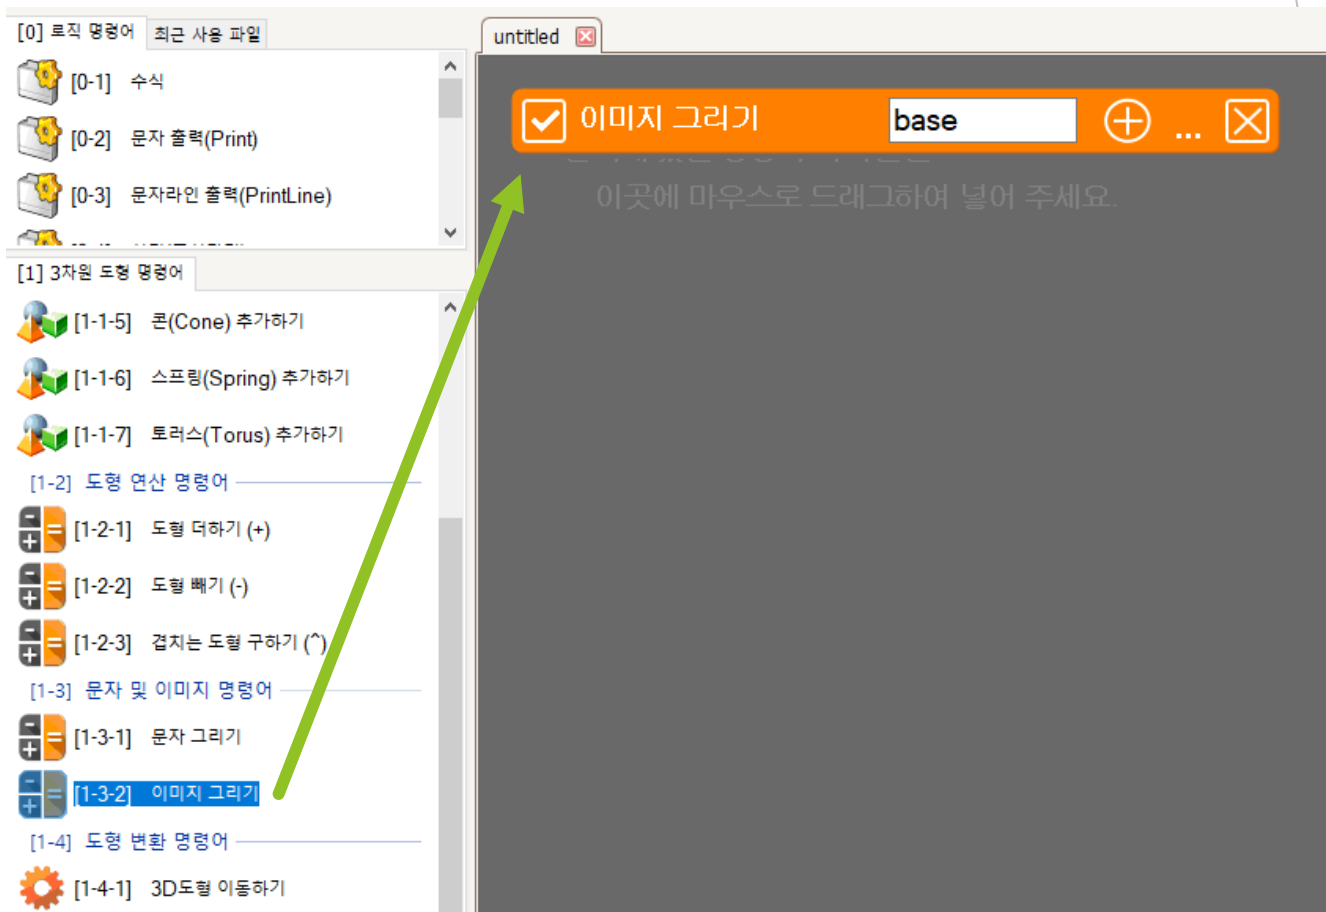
[0] 로직 명령어
최근 사용 파일
[0-1] 수식
[0-2] 문자 출력(Print)
[0-3] 문자라인 출력(PrintLine)
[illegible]

[1] 3차원 도형 명령어
[1-1-5] 콘(Cone) 추가하기
[1-1-6] 스프링(Spring) 추가하기
[1-1-7] 토러스(Torus) 추가하기
[1-2] 도형 연산 명령어
[1-2-1] 도형 더하기 (+)
[1-2-2] 도형 빼기 (-)
[1-2-3] 겹치는 도형 구하기 (^)
[1-3] 문자 및 이미지 명령어
[1-3-1] 문자 그리기
[1-3-2] 이미지 그리기
[1-4] 도형 변환 명령어
[1-4-1] 3D도형 이동하기

untitled

이미지 그리기
base
...

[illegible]
이곳에 마우스로 드래그하여 넣어 주세요.